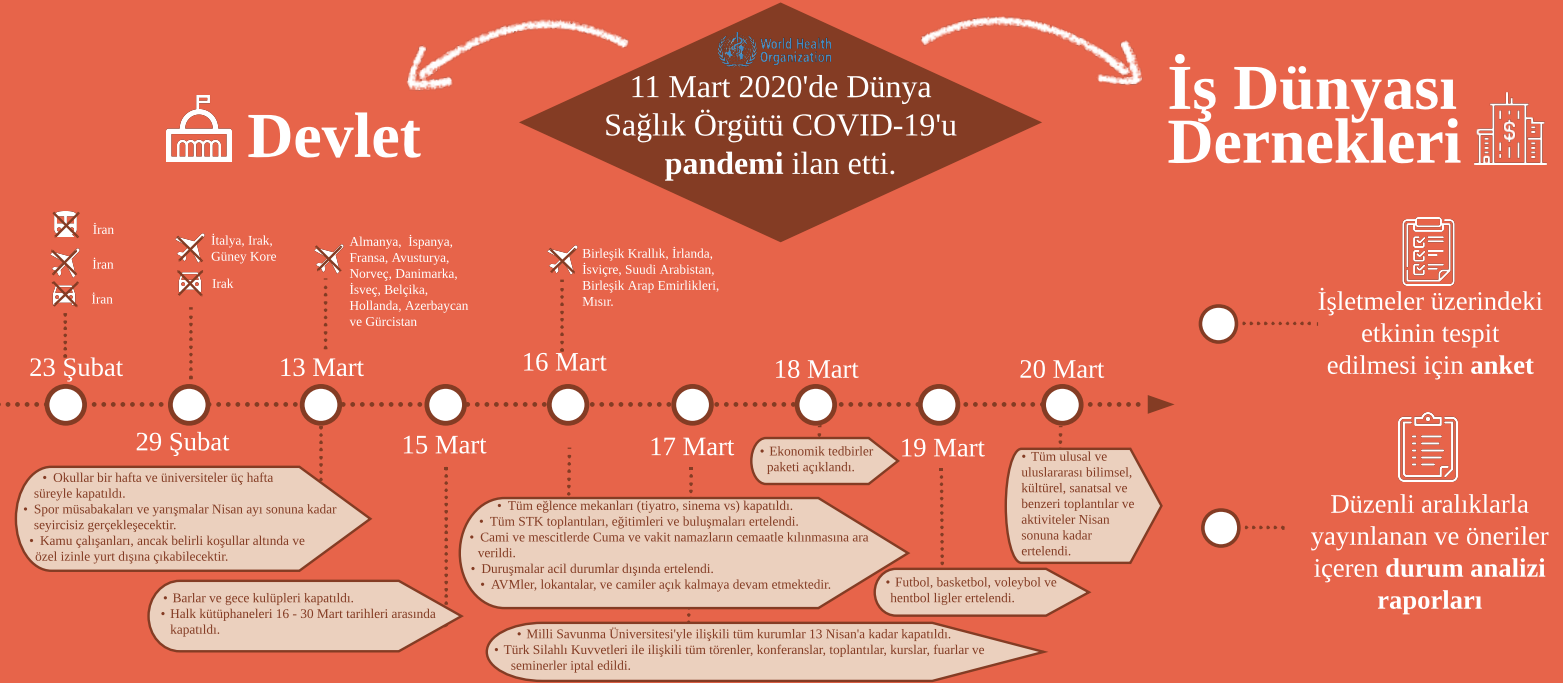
World Health Organization

11 Mart 2020'de Dünya Sağlık Örgütü COVID-19'u **pandemi** ilan etti.

Devlet

İş Dünyası Dernekleri

İran
İran
İran

İtalya, Irak, Güney Kore
Irak

Almanya, İspanya, Fransa, Avusturya, Norveç, Danimarka, İsveç, Belçika, Hollanda, Azerbaycan ve Gürcistan

Birleşik Krallık, İrlanda, İsviçre, Suudi Arabistan, Birleşik Arap Emirlikleri, Mısır.

23 Şubat
29 Şubat
13 Mart
15 Mart
16 Mart
17 Mart
18 Mart
19 Mart
20 Mart

• Okullar bir hafta ve üniversiteler üç hafta süreyle kapatıldı.
• Spor müsabakaları ve yarışmalar Nisan ayı sonuna kadar seyircisiz gerçekleşecektir.
• Kamu çalışanları, ancak belirli koşullar altında ve özel izinle yurt dışına çıkabilecektir.

• Barlar ve gece kulüpleri kapatıldı.
• Halk kütüphaneleri 16 - 30 Mart tarihleri arasında kapatıldı.

• Tüm eğlence mekanları (tiyatro, sinema vs) kapatıldı.
• Tüm STK toplantıları, eğitimleri ve buluşmaları ertelendi.
• Cami ve mescitlerde Cuma ve vakit namazların cemaatle kılınmasına ara verildi.
• Duruşmalar acil durumlar dışında ertelendi.
• AVMler, lokantalar, ve camiler açık kalmaya devam etmektedir.

• Milli Savunma Üniversitesi'yle ilişkili tüm kurumlar 13 Nisan'a kadar kapatıldı.
• Türk Silahlı Kuvvetleri ile ilişkili tüm törenler, konferanslar, toplantılar, kurslar, fuarlar ve seminerler iptal edildi.

• Ekonomik tedbirler paketi açıklandı.

• Futbol, basketbol, voleybol ve hentbol ligler ertelendi.

• Tüm ulusal ve uluslararası bilimsel, kültürel, sanatsal ve benzeri toplantılar ve aktiviteler Nisan sonuna kadar ertelendi.

İşletmeler üzerindeki etkinin tespit edilmesi için **anket**

Düzenli aralıklarla yayınlanan ve öneriler içeren **durum analizi raporları**